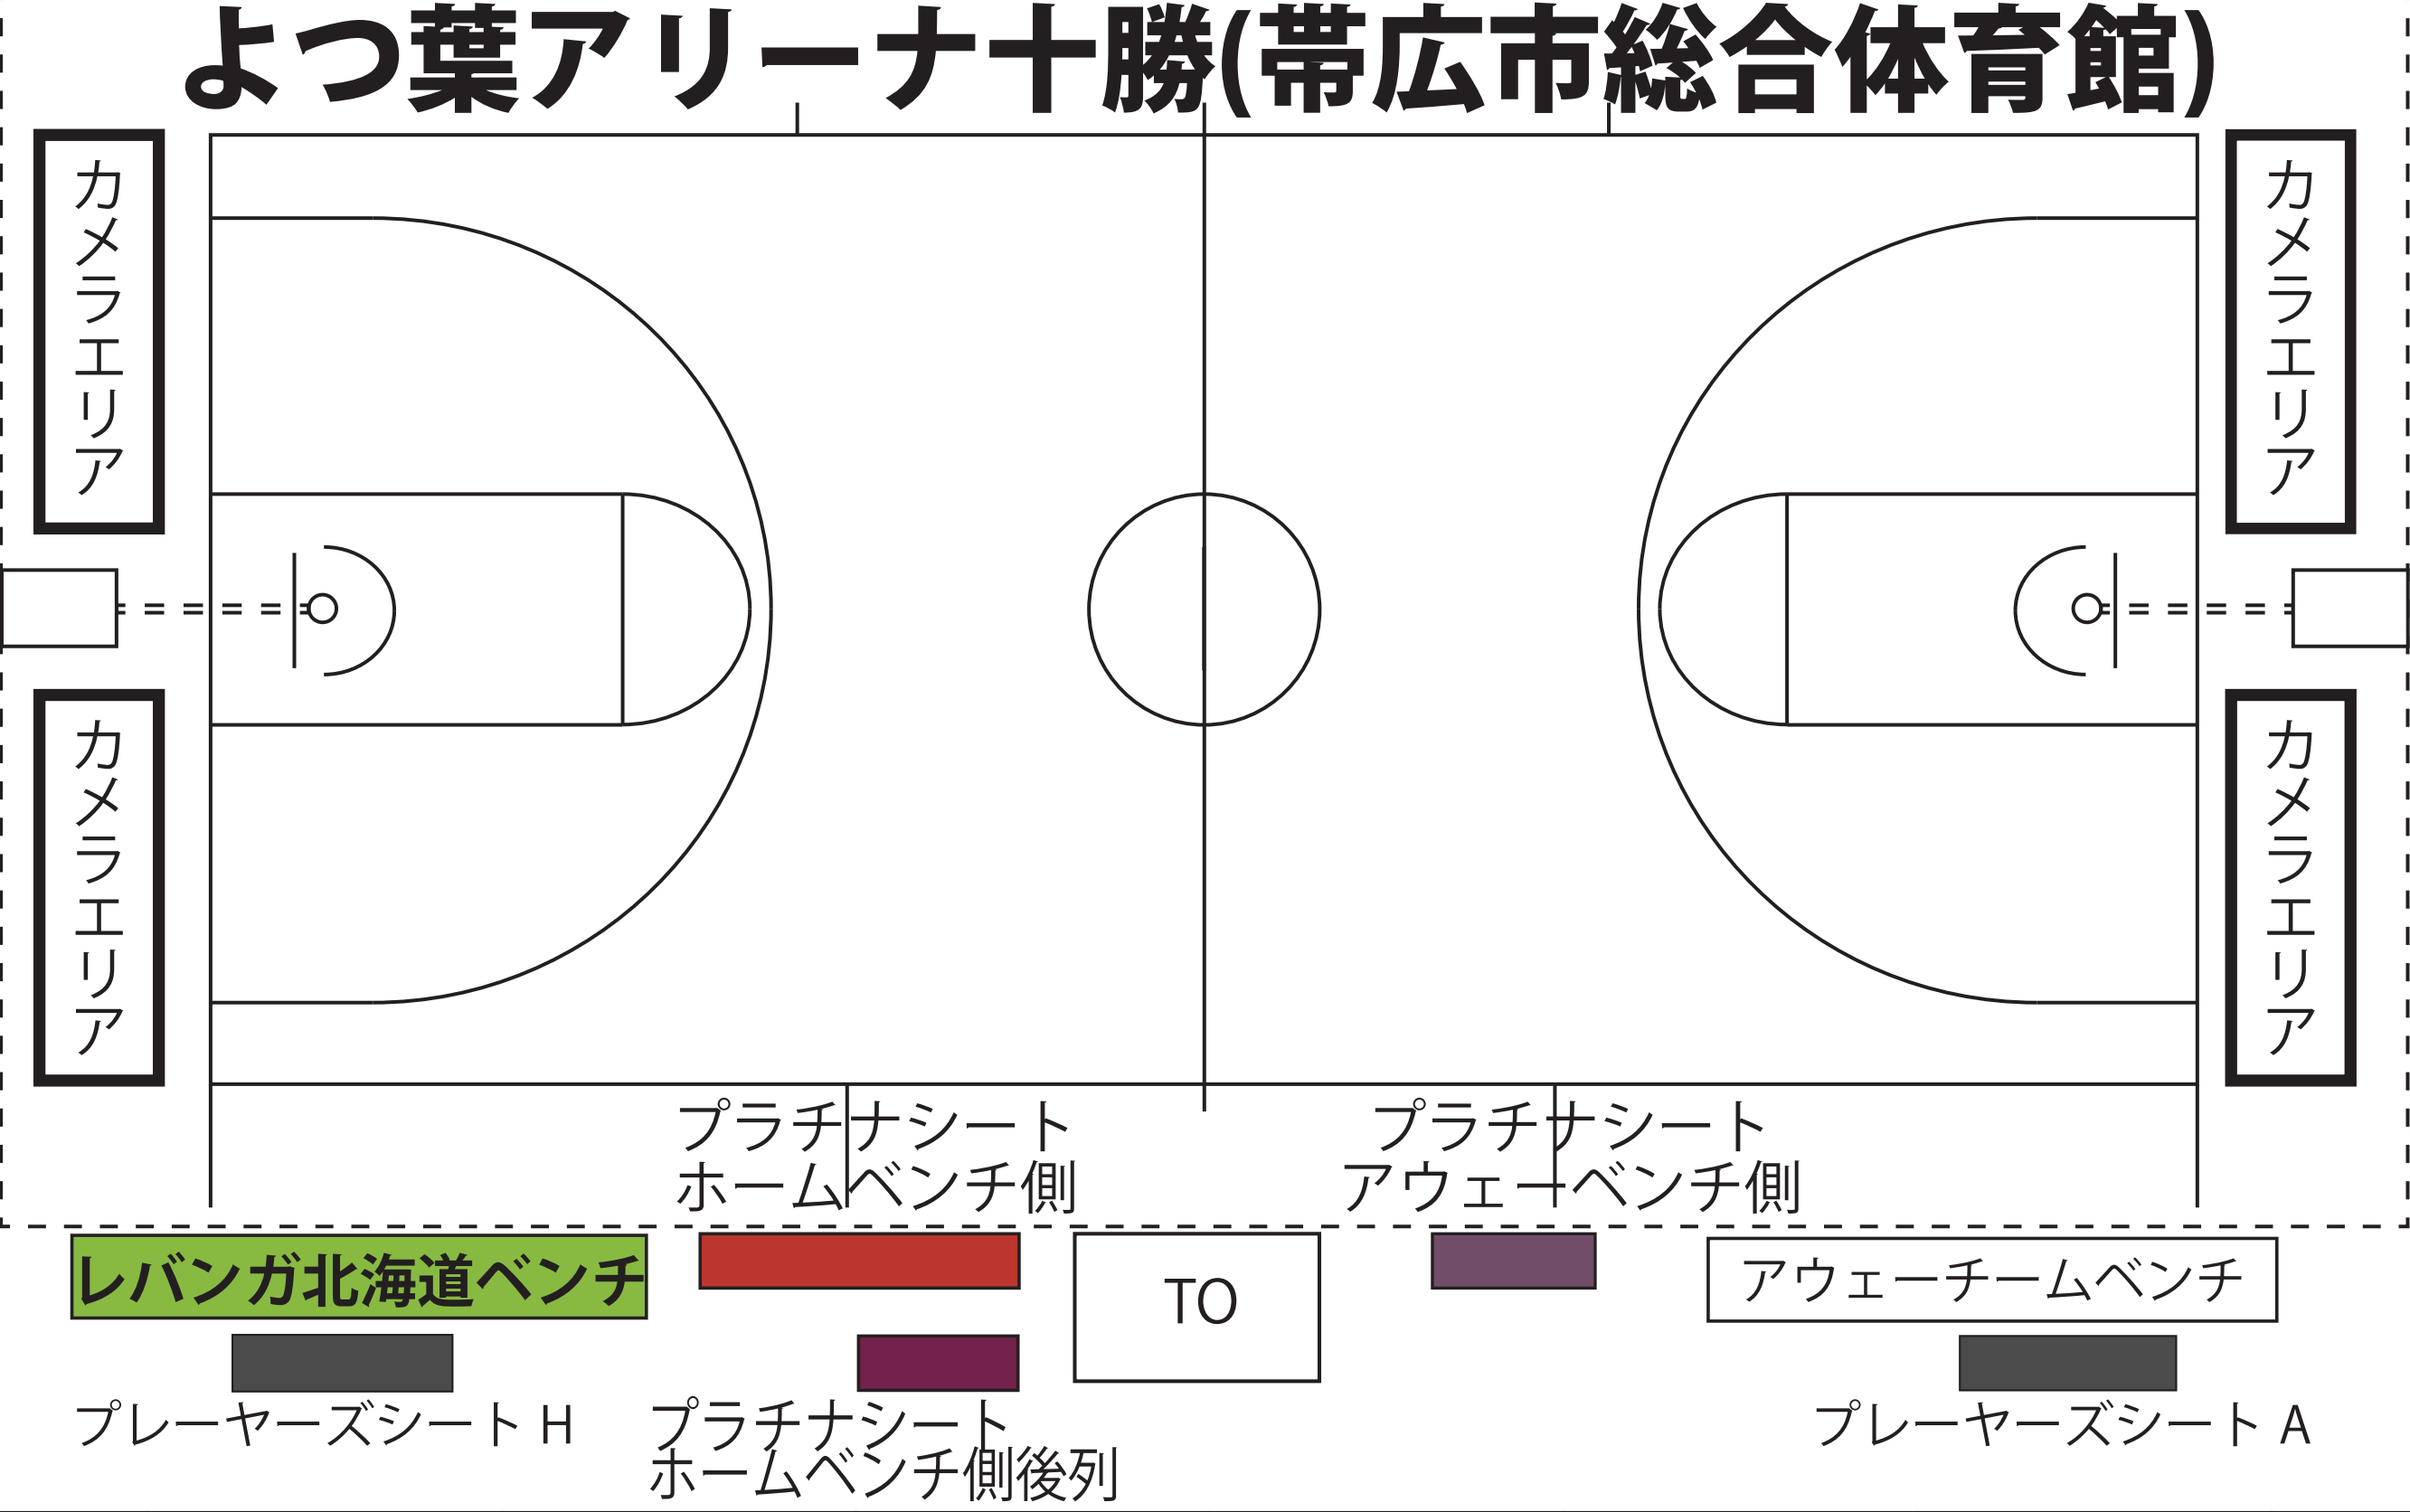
よつ葉アリーナ十勝(帯広市総合体育館)

カメラエリア

カメラエリア

カメラエリア

カメラエリア

プラチナシート
ホームベンチ側

プラチナシート
アウェーベンチ側

レバンガ北海道ベンチ

TO

アウェーチームベンチ

プレーヤーズシート H

プラチナシート
ホームベンチ側後列

プレーヤーズシート A